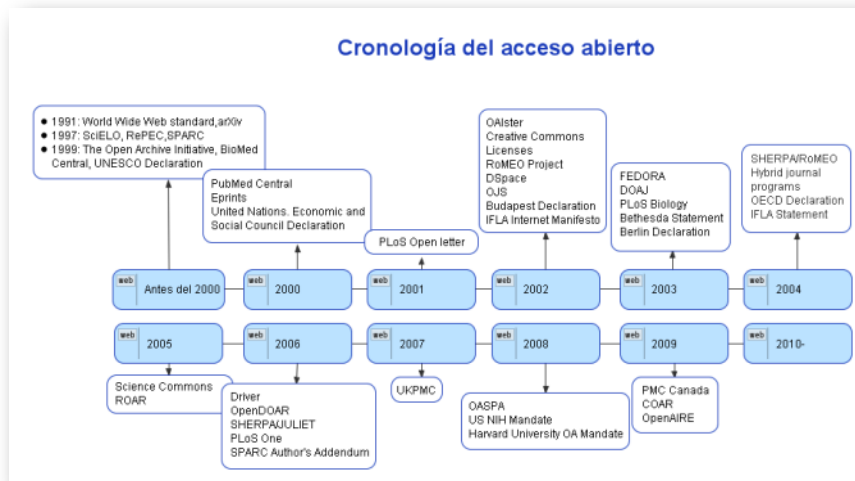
Cronología del acceso abierto

- 1991: World Wide Web standard,arXiv
- 1997: SciELO, RePEC,SPARC
- 1999: The Open Archive Initiative, BioMed Central, UNESCO Declaration

web Antes del 2000

PubMed Central
Eprints
United Nations. Economic and Social Council Declaration

web 2000

PLoS Open letter

web 2001

OAIster
Creative Commons Licenses
RoMEO Project
DSpace
OJS
Budapest Declaration
IFLA Internet Manifesto

web 2002

FEDORA
DOAJ
PLoS Biology
Bethesda Statement
Berlin Declaration

web 2003

SHERPA/RoMEO
Hybrid journal programs
OECD Declaration
IFLA Statement

web 2004

web 2005

Science Commons
ROAR

web 2006

Driver
OpenDOAR
SHERPA/JULIET
PLoS One
SPARC Author's Addendum

web 2007

UKPMC

web 2008

OASPA
US NIH Mandate
Harvard University OA Mandate

web 2009

PMC Canada
COAR
OpenAIRE

web 2010-